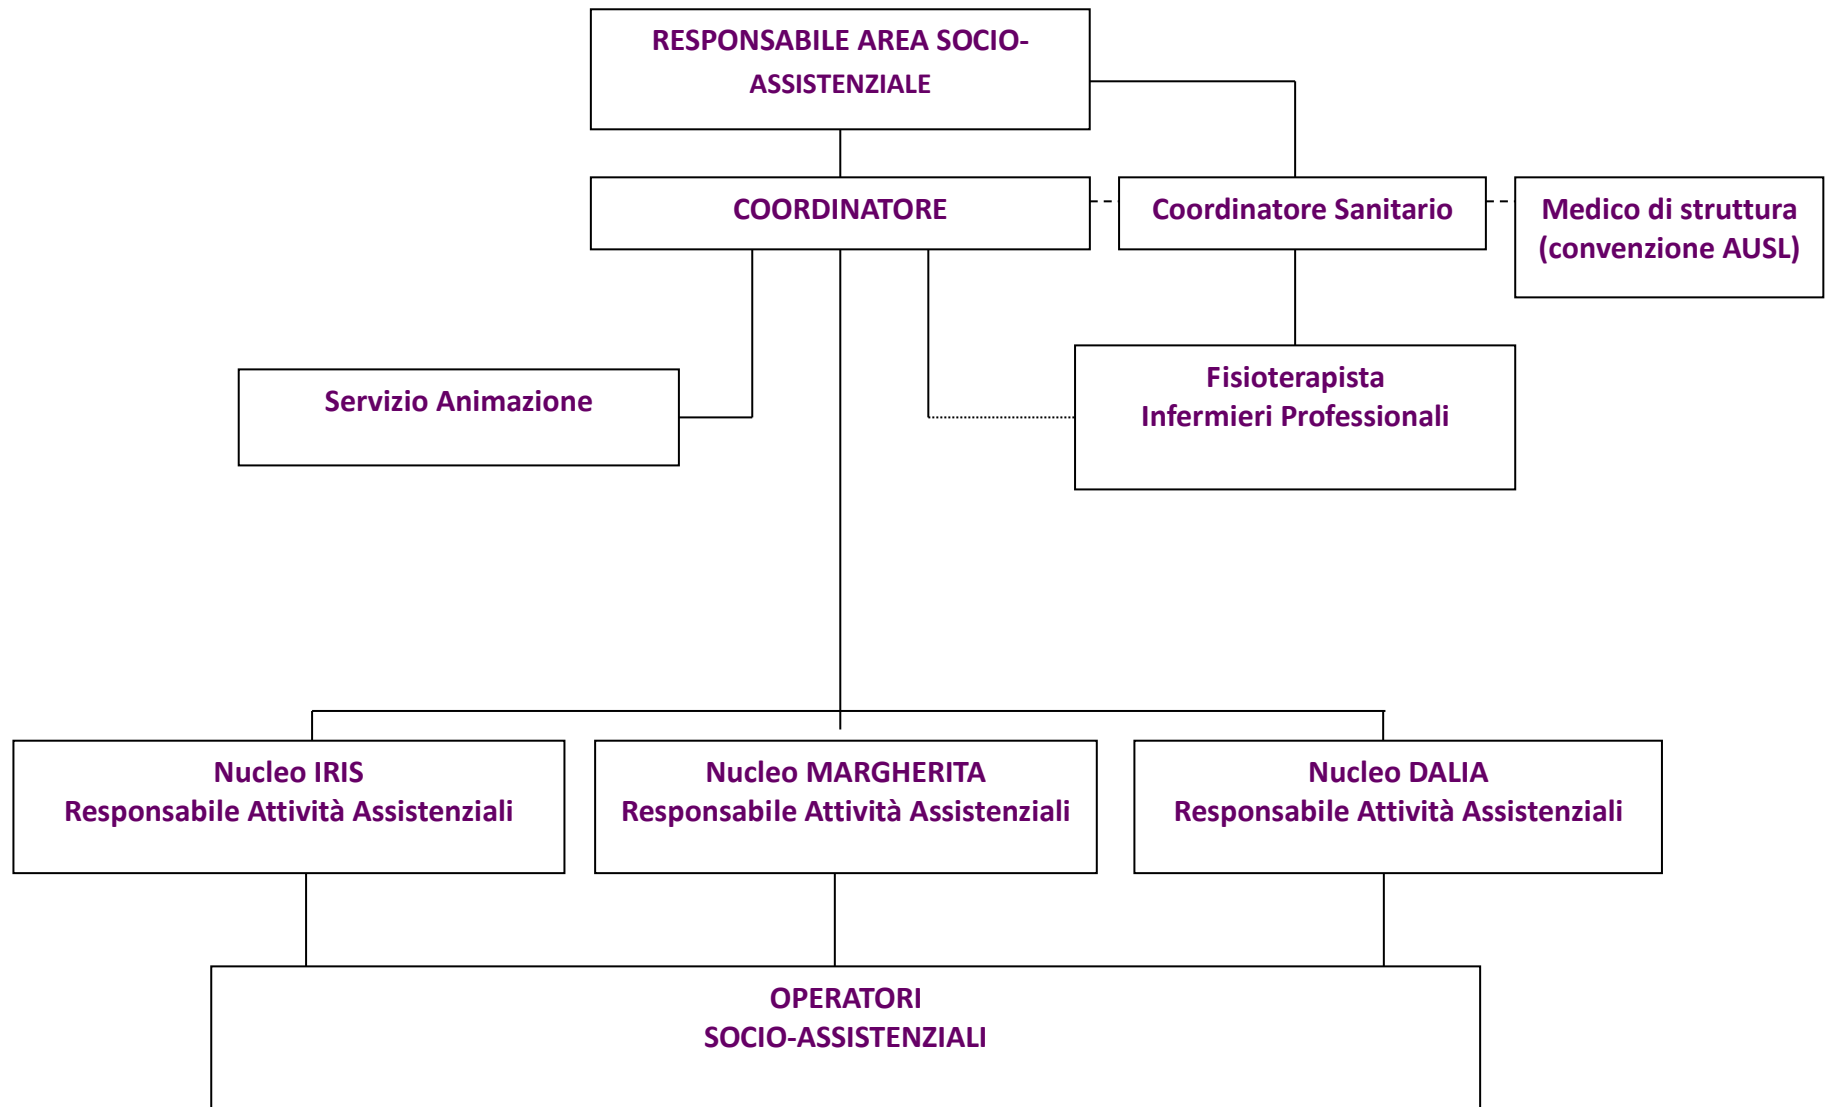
RESPONSABILE AREA SOCIO-ASSISTENZIALE

COORDINATORE

Coordinatore Sanitario

Medico di struttura (convenzione AUSL)

Servizio Animazione

Fisioterapista
Infermieri Professionali

Nucleo IRIS
Responsabile Attività Assistenziali

Nucleo MARGHERITA
Responsabile Attività Assistenziali

Nucleo DALIA
Responsabile Attività Assistenziali

OPERATORI
SOCIO-ASSISTENZIALI